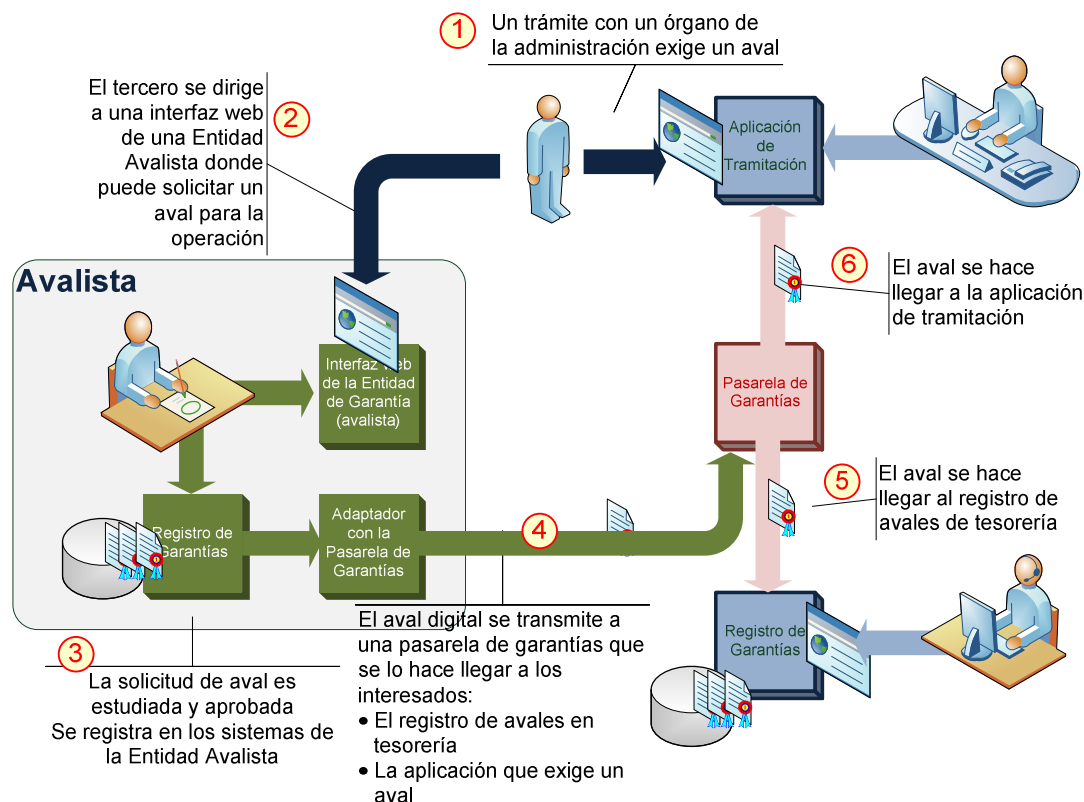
1
Un trámite con un órgano de la administración exige un aval

El tercero se dirige a una interfaz web de una Entidad Avalista donde puede solicitar un aval para la operación
2

Aplicación de Tramitación

6
El aval se hace llegar a la aplicación de tramitación

Avalista

Interfaz web de la Entidad de Garantía (avalista)

Pasarela de Garantías

5
El aval se hace llegar al registro de avales de tesorería

Registro de Garantías

Adaptador con la Pasarela de Garantías

4

El aval digital se transmite a una pasarela de garantías que se lo hace llegar a los interesados:
• El registro de avales en tesorería
• La aplicación que exige un aval

Registro de Garantías

3
La solicitud de aval es estudiada y aprobada
Se registra en los sistemas de la Entidad Avalista